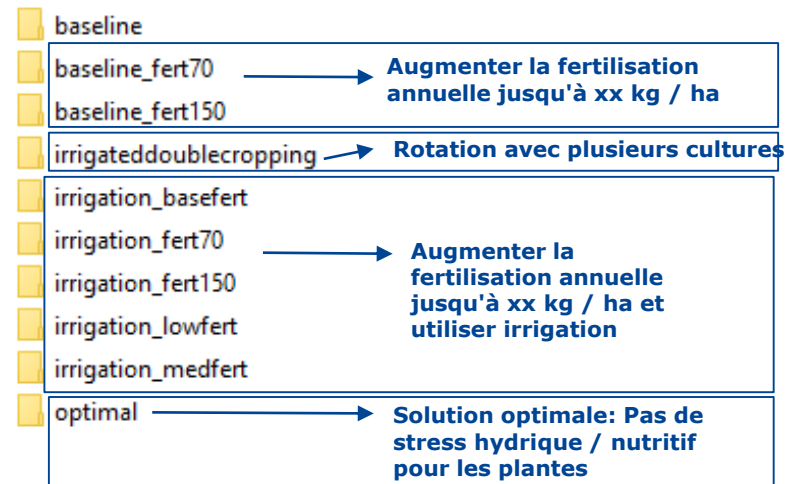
baseline

baseline_fert70

baseline_fert150

Augmenter la fertilisation annuelle jusqu'à xx kg / ha

irrigateddoublecropping

Rotation avec plusieurs cultures

irrigation_basefert

irrigation_fert70

irrigation_fert150

irrigation_lowfert

irrigation_medfert

Augmenter la fertilisation annuelle jusqu'à xx kg / ha et utiliser irrigation

optimal

Solution optimale: Pas de stress hydrique / nutritif pour les plantes